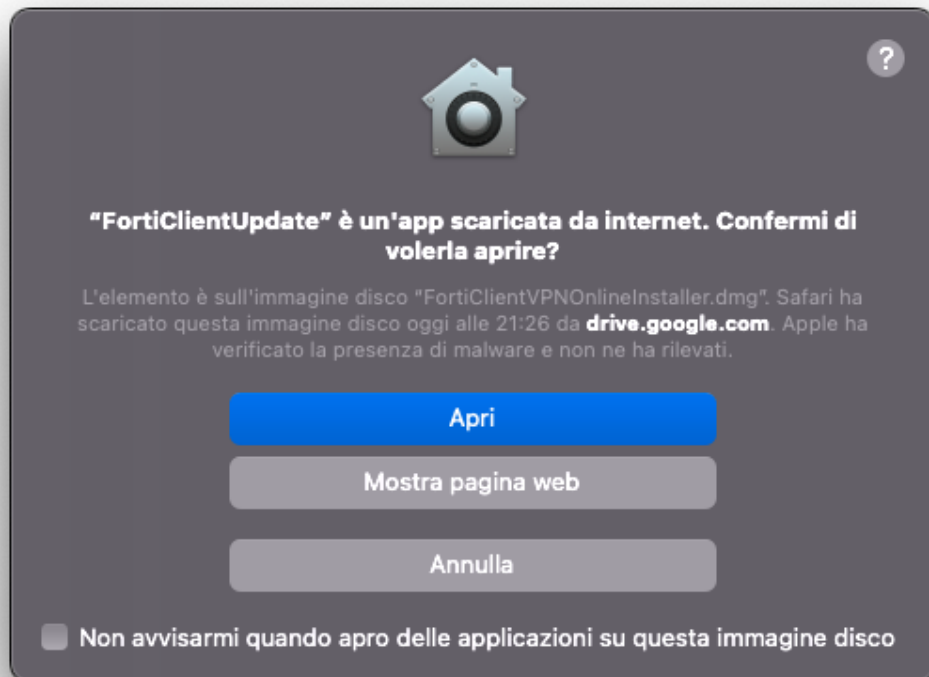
?

“FortiClientUpdate” è un'app scaricata da internet. Confermi di volerla aprire?

L'elemento è sull'immagine disco "FortiClientVPNOnlineInstaller.dmg". Safari ha scaricato questa immagine disco oggi alle 21:26 da drive.google.com. Apple ha verificato la presenza di malware e non ne ha rilevati.

Apri

Mostra pagina web

Annulla

Non avvisarmi quando apro delle applicazioni su questa immagine disco